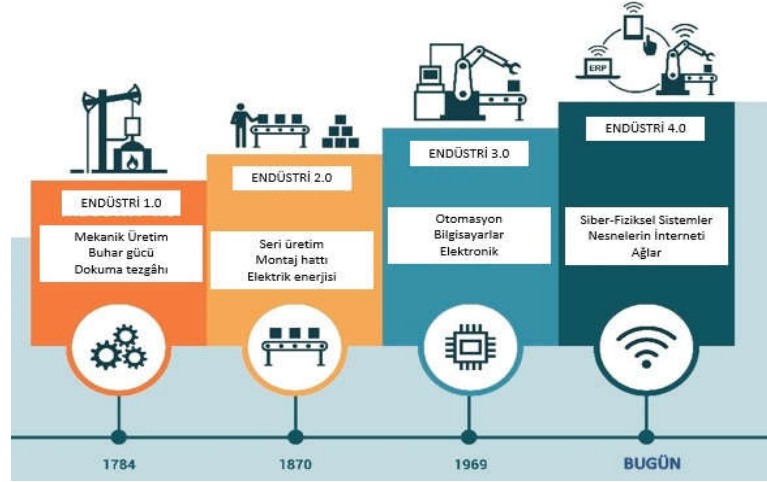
ERP

ENDÜSTRİ 1.0

Mekanik Üretim
Buhar gücü
Dokuma tezgâhı

ENDÜSTRİ 2.0

Seri üretim
Montaj hattı
Elektrik enerjisi

ENDÜSTRİ 3.0

Otomasyon
Bilgisayarlar
Elektronik

ENDÜSTRİ 4.0

Siber-Fiziksel Sistemler
Nesnelerin İnterneti
Ağlar

1784

1870

1969

BUGÜN